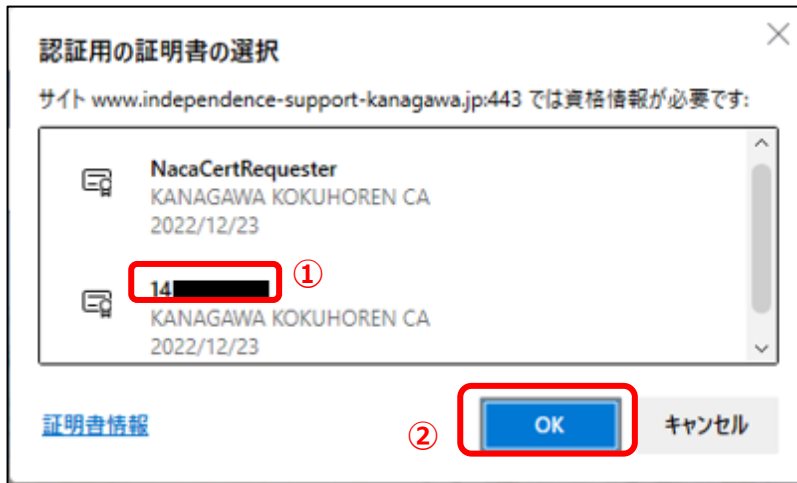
認証用の証明書の選択

サイト www.independence-support-kanagawa.jp:443 では資格情報が必要です:

NacaCertRequester
KANAGAWA KOKUHOREN CA
2022/12/23

14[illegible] ①
KANAGAWA KOKUHOREN CA
2022/12/23

証明書情報

② OK

キャンセル